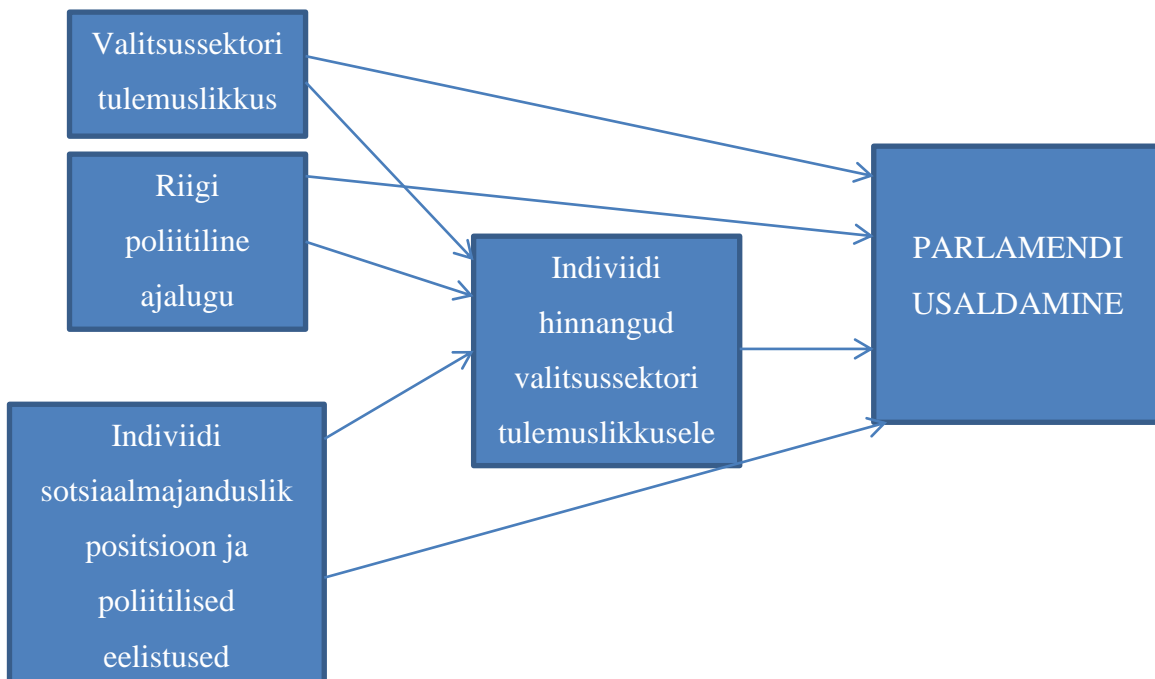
Valitsussektori tulemuslikkus

Riigi poliitiline ajalugu

Indiviidi sotsiaalmajanduslik positsioon ja poliitilised eelistused

Indiviidi hinnangud valitsussektori tulemuslikkusele

PARLAMENDI USALDAMINE